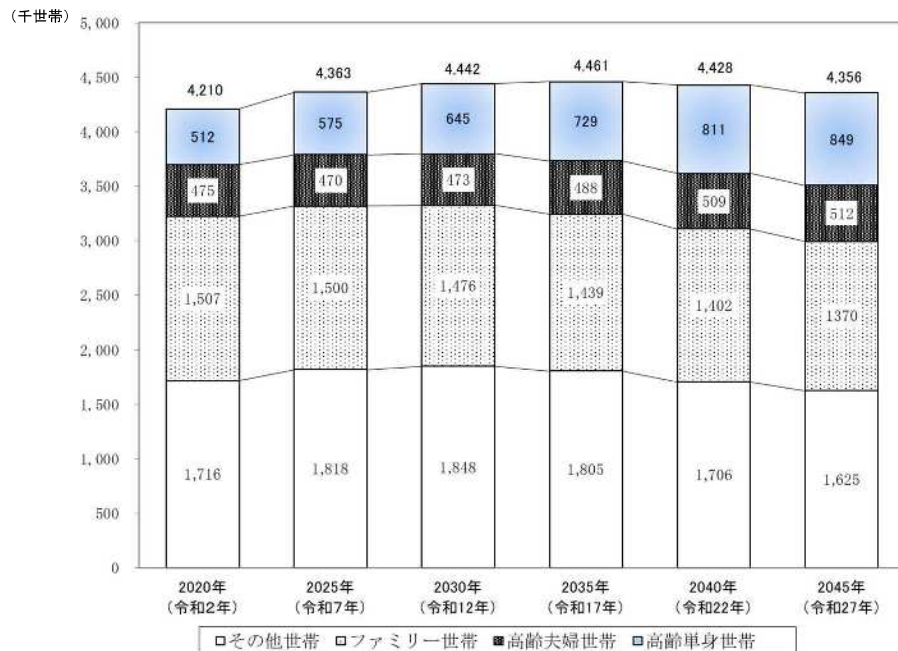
（千世帯）

5,000
4,500
4,000
3,500
3,000
2,500
2,000
1,500
1,000
500
0

| | 2020年（令和2年） | 2025年（令和7年） | 2030年（令和12年） | 2035年（令和17年） | 2040年（令和22年） | 2045年（令和27年） |
|---|---|---|---|---|---|---|
| 合計 | 4,210 | 4,363 | 4,442 | 4,461 | 4,428 | 4,356 |
| 高齢単身世帯 | 512 | 575 | 645 | 729 | 811 | 849 |
| 高齢夫婦世帯 | 475 | 470 | 473 | 488 | 509 | 512 |
| ファミリー世帯 | 1,507 | 1,500 | 1,476 | 1,439 | 1,402 | 1370 |
| その他世帯 | 1,716 | 1,818 | 1,848 | 1,805 | 1,706 | 1,625 |

□その他世帯 □ファミリー世帯 ■高齢夫婦世帯 □高齢単身世帯